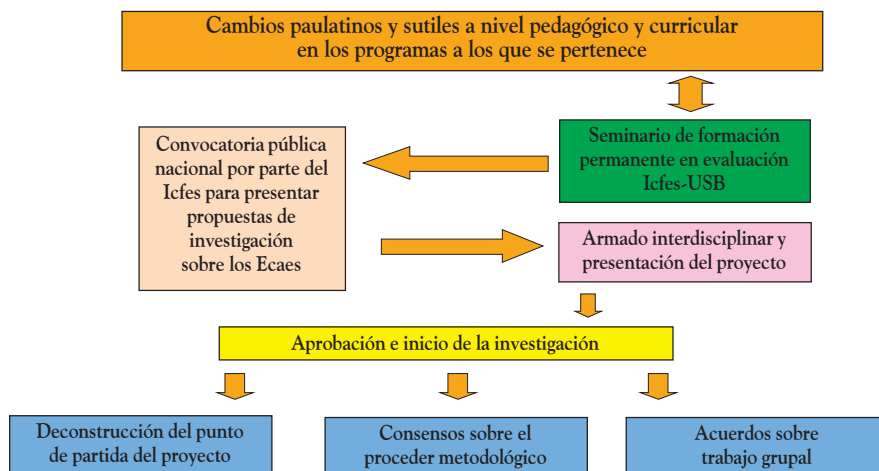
Cambios paulatinos y sutiles a nivel pedagógico y curricular en los programas a los que se pertenece

Convocatoria pública nacional por parte del Icfes para presentar propuestas de investigación sobre los Ecaes

Seminario de formación permanente en evaluación Icfes-USB

Armado interdisciplinar y presentación del proyecto

Aprobación e inicio de la investigación

Deconstrucción del punto de partida del proyecto

Consensos sobre el proceder metodológico

Acuerdos sobre trabajo grupal